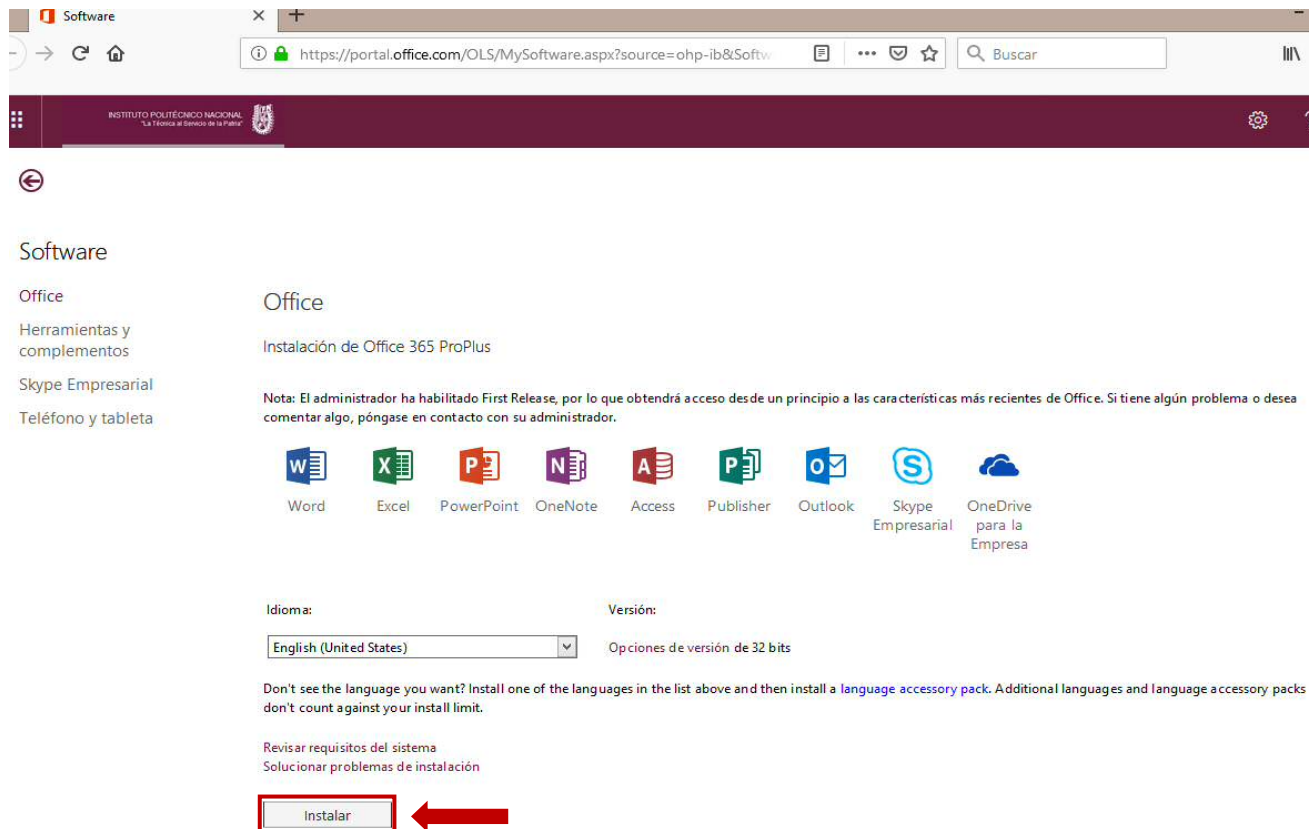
Software

https://portal.office.com/OLS/MySoftware.aspx?source=ohp-ib&Softw

Buscar

INSTITUTO POLITÉCNICO NACIONAL
"La Técnica al Servicio de la Patria"

Software

Office

Herramientas y complementos

Skype Empresarial

Teléfono y tableta

Office

Instalación de Office 365 ProPlus

Nota: El administrador ha habilitado First Release, por lo que obtendrá acceso desde un principio a las características más recientes de Office. Si tiene algún problema o desea comentar algo, póngase en contacto con su administrador.

Word Excel PowerPoint OneNote Access Publisher Outlook Skype Empresarial OneDrive para la Empresa

Idioma:

English (United States)

Versión:

Opciones de versión de 32 bits

Don't see the language you want? Install one of the languages in the list above and then install a language accessory pack. Additional languages and language accessory packs don't count against your install limit.

Revisar requisitos del sistema
Solucionar problemas de instalación

Instalar